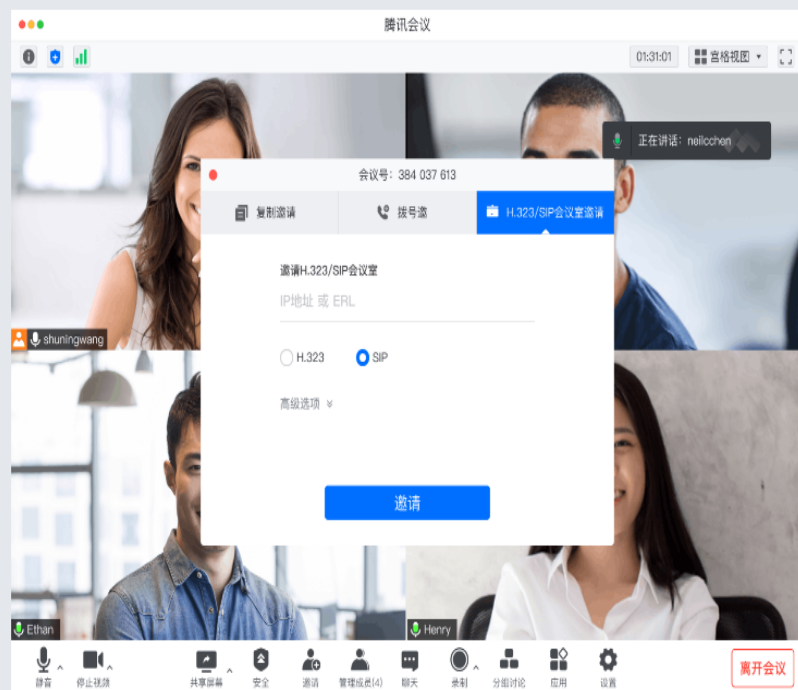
腾讯会议

01:31:01

宫格视图

正在讲话：neilcchen

会议号：384 037 613

复制邀请

拨号邀

H.323/SIP会议室邀请

邀请H.323/SIP会议室

IP地址 或 ERL

H.323

SIP

高级选项

邀请

shuningwang

Ethan

Henry

静音

停止视频

共享屏幕

安全

邀请

管理成员(4)

聊天

录制

分组讨论

应用

设置

离开会议